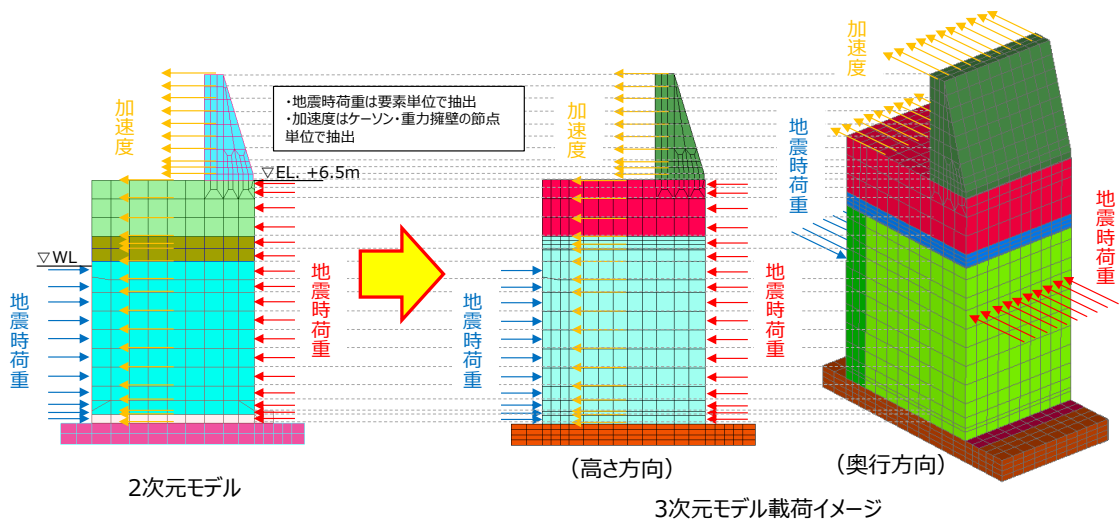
加速度

・地震時荷重は要素単位で抽出
・加速度はケーソン・重力擁壁の節点単位で抽出

▽EL. +6.5m

▽WL

地震時荷重

地震時荷重

加速度

地震時荷重

地震時荷重

加速度

地震時荷重

地震時荷重

2次元モデル

（高さ方向）

（奥行方向）

3次元モデル載荷イメージ